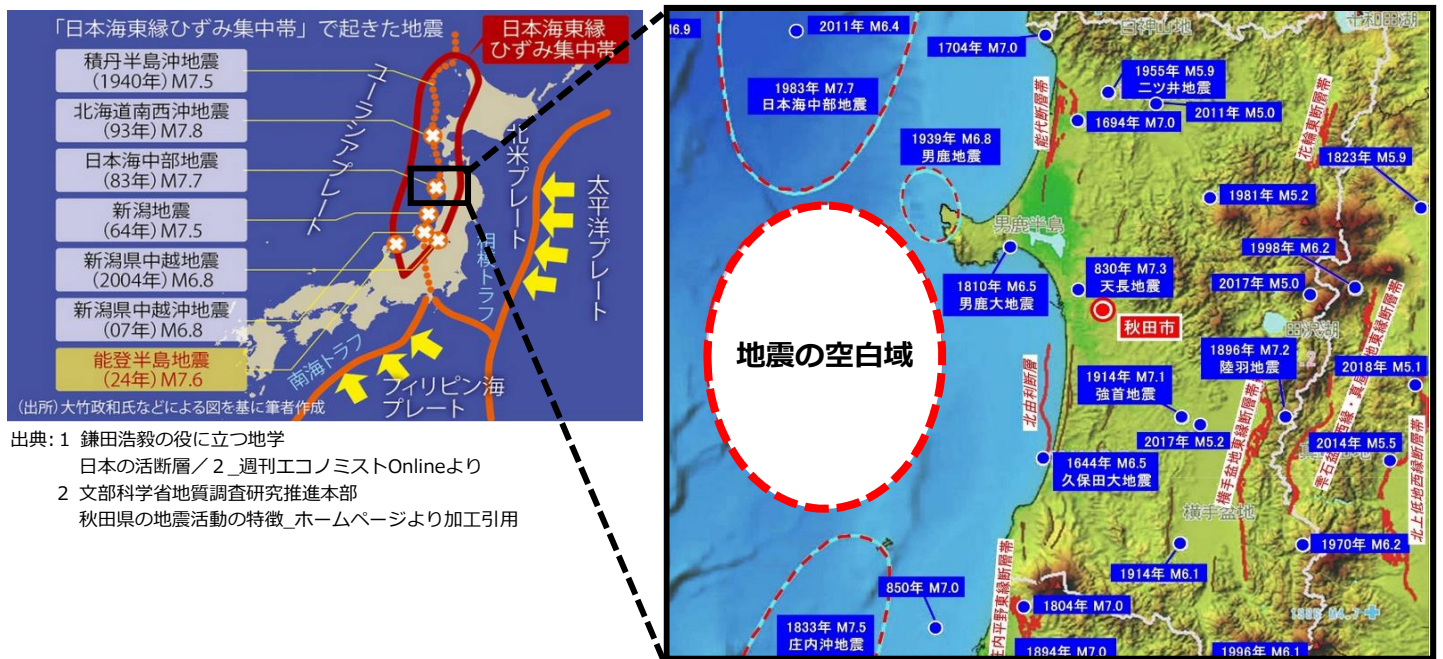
「日本海東縁ひずみ集中帯」で起きた地震

日本海東縁ひずみ集中帯

積丹半島沖地震（1940年）M7.5

北海道南西沖地震（93年）M7.8

日本海中部地震（83年）M7.7

新潟地震（64年）M7.5

新潟県中越地震（2004年）M6.8

新潟県中越沖地震（07年）M6.8

能登半島地震（24年）M7.6

ユーラシアプレート

北米プレート

太平洋プレート

日本海溝

相模トラフ

南海トラフ

フィリピン海プレート

（出所）大竹政和氏などによる図を基に筆者作成

出典：1 鎌田浩毅の役に立つ地学 日本の活断層／2_週刊エコノミストOnlineより

2 文部科学省地質調査研究推進本部 秋田県の地震活動の特徴_ホームページより加工引用

2011年 M6.4

1704年 M7.0

白神山地

十和田湖

1983年 M7.7 日本海中部地震

1955年 M5.9 二ツ井地震

1694年 M7.0

2011年 M5.0

能代断層帯

花輪東断層帯

1823年 M5.9

1939年 M6.8 男鹿地震

1981年 M5.2

男鹿半島

1998年 M6.2

1810年 M6.5 男鹿大地震

830年 M7.3 天長地震

2017年 M5.0

秋田市

地震の空白域

田沢湖

1896年 M7.2 陸羽地震

2018年 M5.1

北由利断層

1914年 M7.1 強首地震

2017年 M5.2

2014年 M5.5

1644年 M6.5 久保田大地震

横手盆地

横手盆地東縁断層帯

1970年 M6.2

1914年 M6.1

850年 M7.0

1804年 M7.0

1833年 M7.5 庄内沖地震

1894年 M7.0

1996年 M6.1